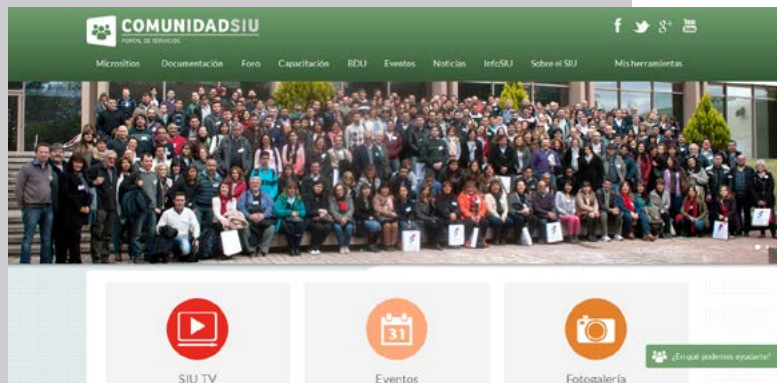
COMUNIDADSIU
PORTAL DE SERVICIOS

f 8+

Micrositios Documentación Foro Capacitación BDU Eventos Noticias InfoSIU Sobre el SIU Mis herramientas

31

SIU TV

Eventos

Fotogalería

¿En qué podemos ayudarte?